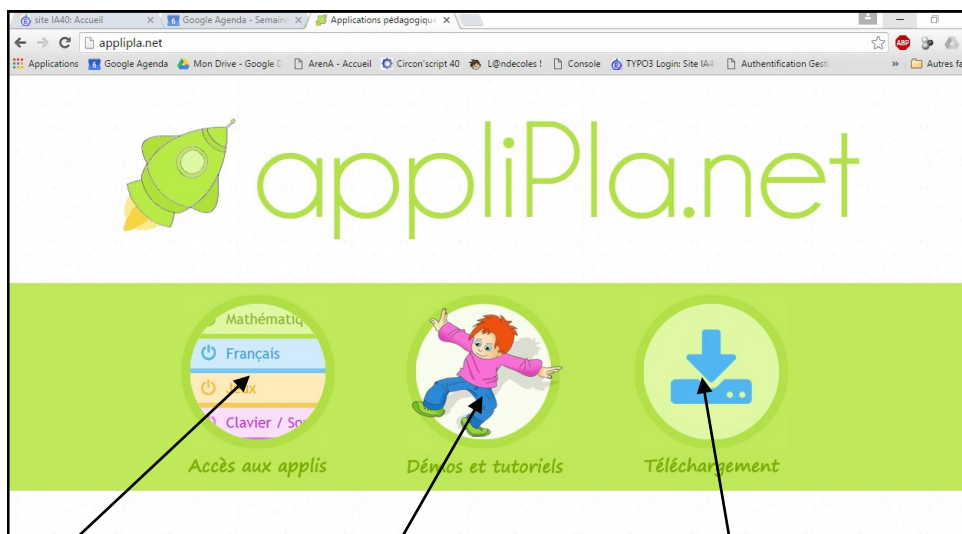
site IA40: Accueil ×
Google Agenda - Semaine ×
Applications pédagogique ×

applipla.net

Applications
Google Agenda
Mon Drive - Google D
ArenA - Accueil
Circon'script 40
L@ndecoles !
Console
TYPO3 Login: Site IA4
Authentification Gesti
»
Autres fa

appliPla.net

Mathématiq
Français
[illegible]ux
Clavier / So

Accès aux applis

Démos et tutoriels

Téléchargement